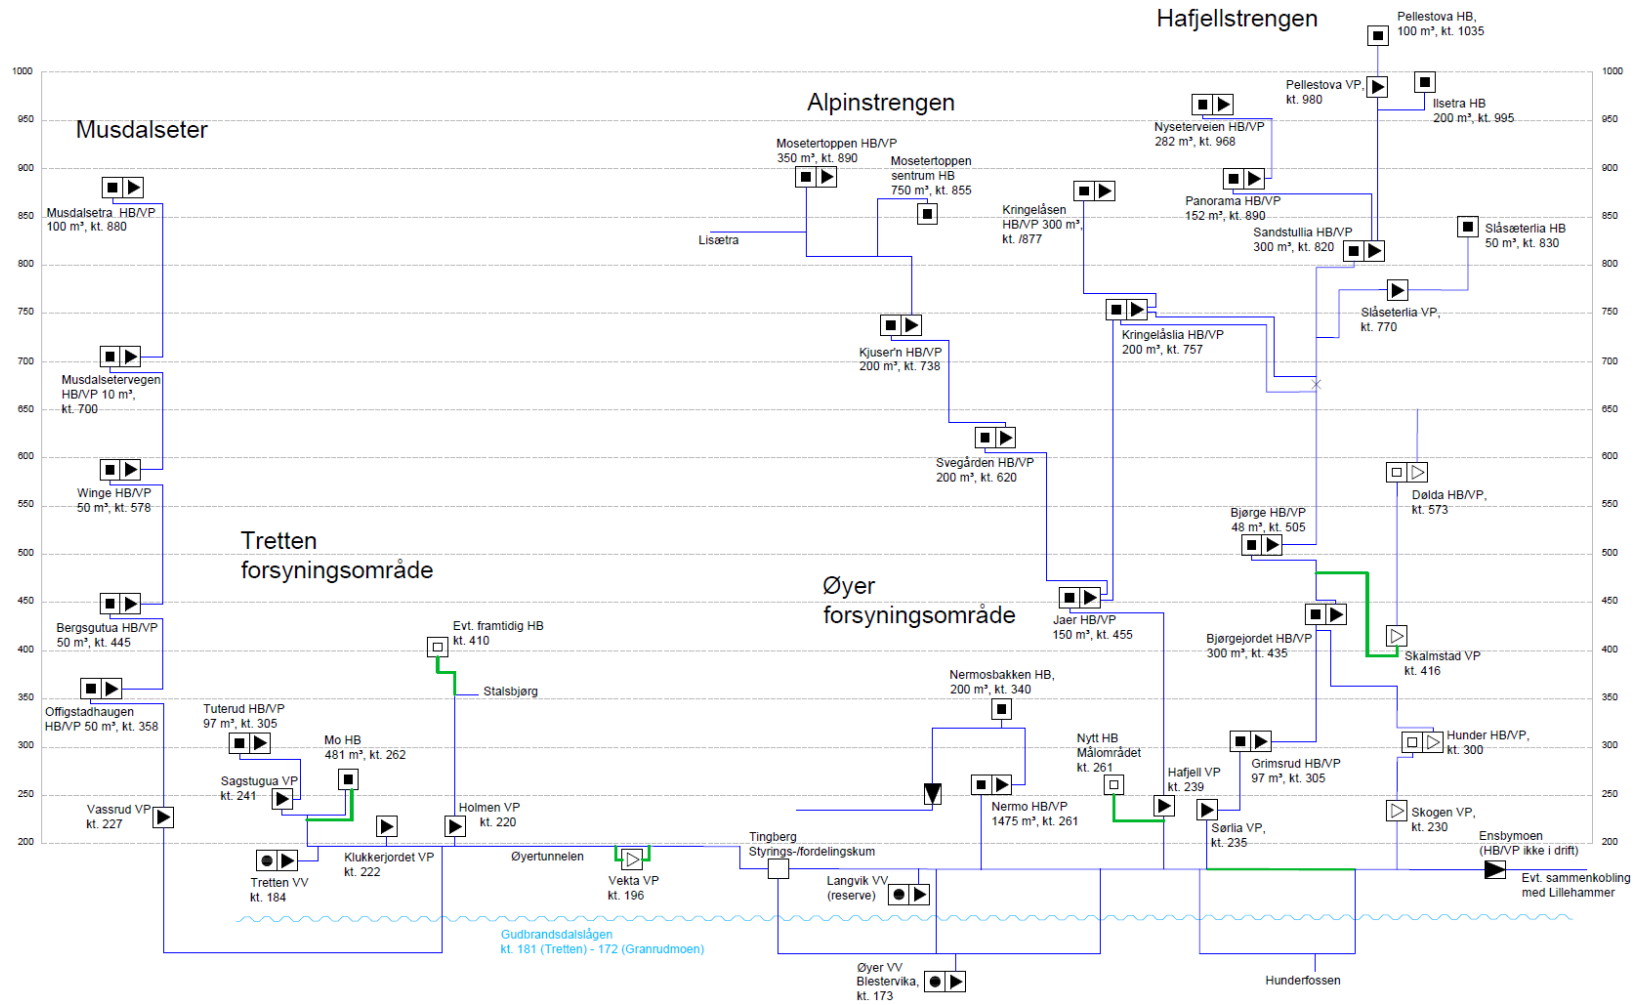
Hafjellstrengen

Pellestova HB, 100 m³, kt. 1035

1000 950 900 850 800 750 700 650 600 550 500 450 400 350 300 250 200

Musdalseter

Alpinstrengen

Pellestova VP, kt. 980

Ilsetra HB 200 m³, kt. 995

Nyseterveien HB/VP 282 m³, kt. 968

Mosetertoppen HB/VP 350 m³, kt. 890

Mosetertoppen sentrum HB 750 m³, kt. 855

Musdalsetra HB/VP 100 m³, kt. 880

Kringelåsen HB/VP 300 m³, kt. /877

Panorama HB/VP 152 m³, kt. 890

Slåsæterlia HB 50 m³, kt. 830

Lisætra

Sandstullia HB/VP 300 m³, kt. 820

Slåseterlia VP, kt. 770

Kringelåslia HB/VP 200 m³, kt. 757

Kjuser'n HB/VP 200 m³, kt. 738

Musdalsetervegen HB/VP 10 m³, kt. 700

Svegården HB/VP 200 m³, kt. 620

Dølda HB/VP, kt. 573

Winge HB/VP 50 m³, kt. 578

Bjørge HB/VP 48 m³, kt. 505

Tretten forsyningsområde

Øyer forsyningsområde

Jaer HB/VP 150 m³, kt. 455

Bergsgutua HB/VP 50 m³, kt. 445

Bjørgejordet HB/VP 300 m³, kt. 435

Skalmstad VP kt. 416

Evt. framtidig HB kt. 410

Stalsbjørg

Offigstadhaugen HB/VP 50 m³, kt. 358

Nermosbakken HB, 200 m³, kt. 340

Tuterud HB/VP 97 m³, kt. 305

Hunder HB/VP, kt. 300

Grimsrud HB/VP 97 m³, kt. 305

Mo HB 481 m³, kt. 262

Nytt HB Målområdet kt. 261

Sagstugua VP kt. 241

Hafjell VP kt. 239

Nermo HB/VP 1475 m³, kt. 261

Vassrud VP kt. 227

Holmen VP kt. 220

Skogen VP, kt. 230

Sørlia VP, kt. 235

Tingberg Styrings-/fordelingskum

Ensbymoen (HB/VP ikke i drift)

Tretten VV kt. 184

Klukkerjordet VP kt. 222

Øyertunnelen

Vekta VP kt. 196

Langvik VV (reserve)

Evt. sammenkobling med Lillehammer

Gudbrandsdalslågen kt. 181 (Tretten) - 172 (Granrudmoen)

Øyer VV Blestervika, kt. 173

Hunderfossen